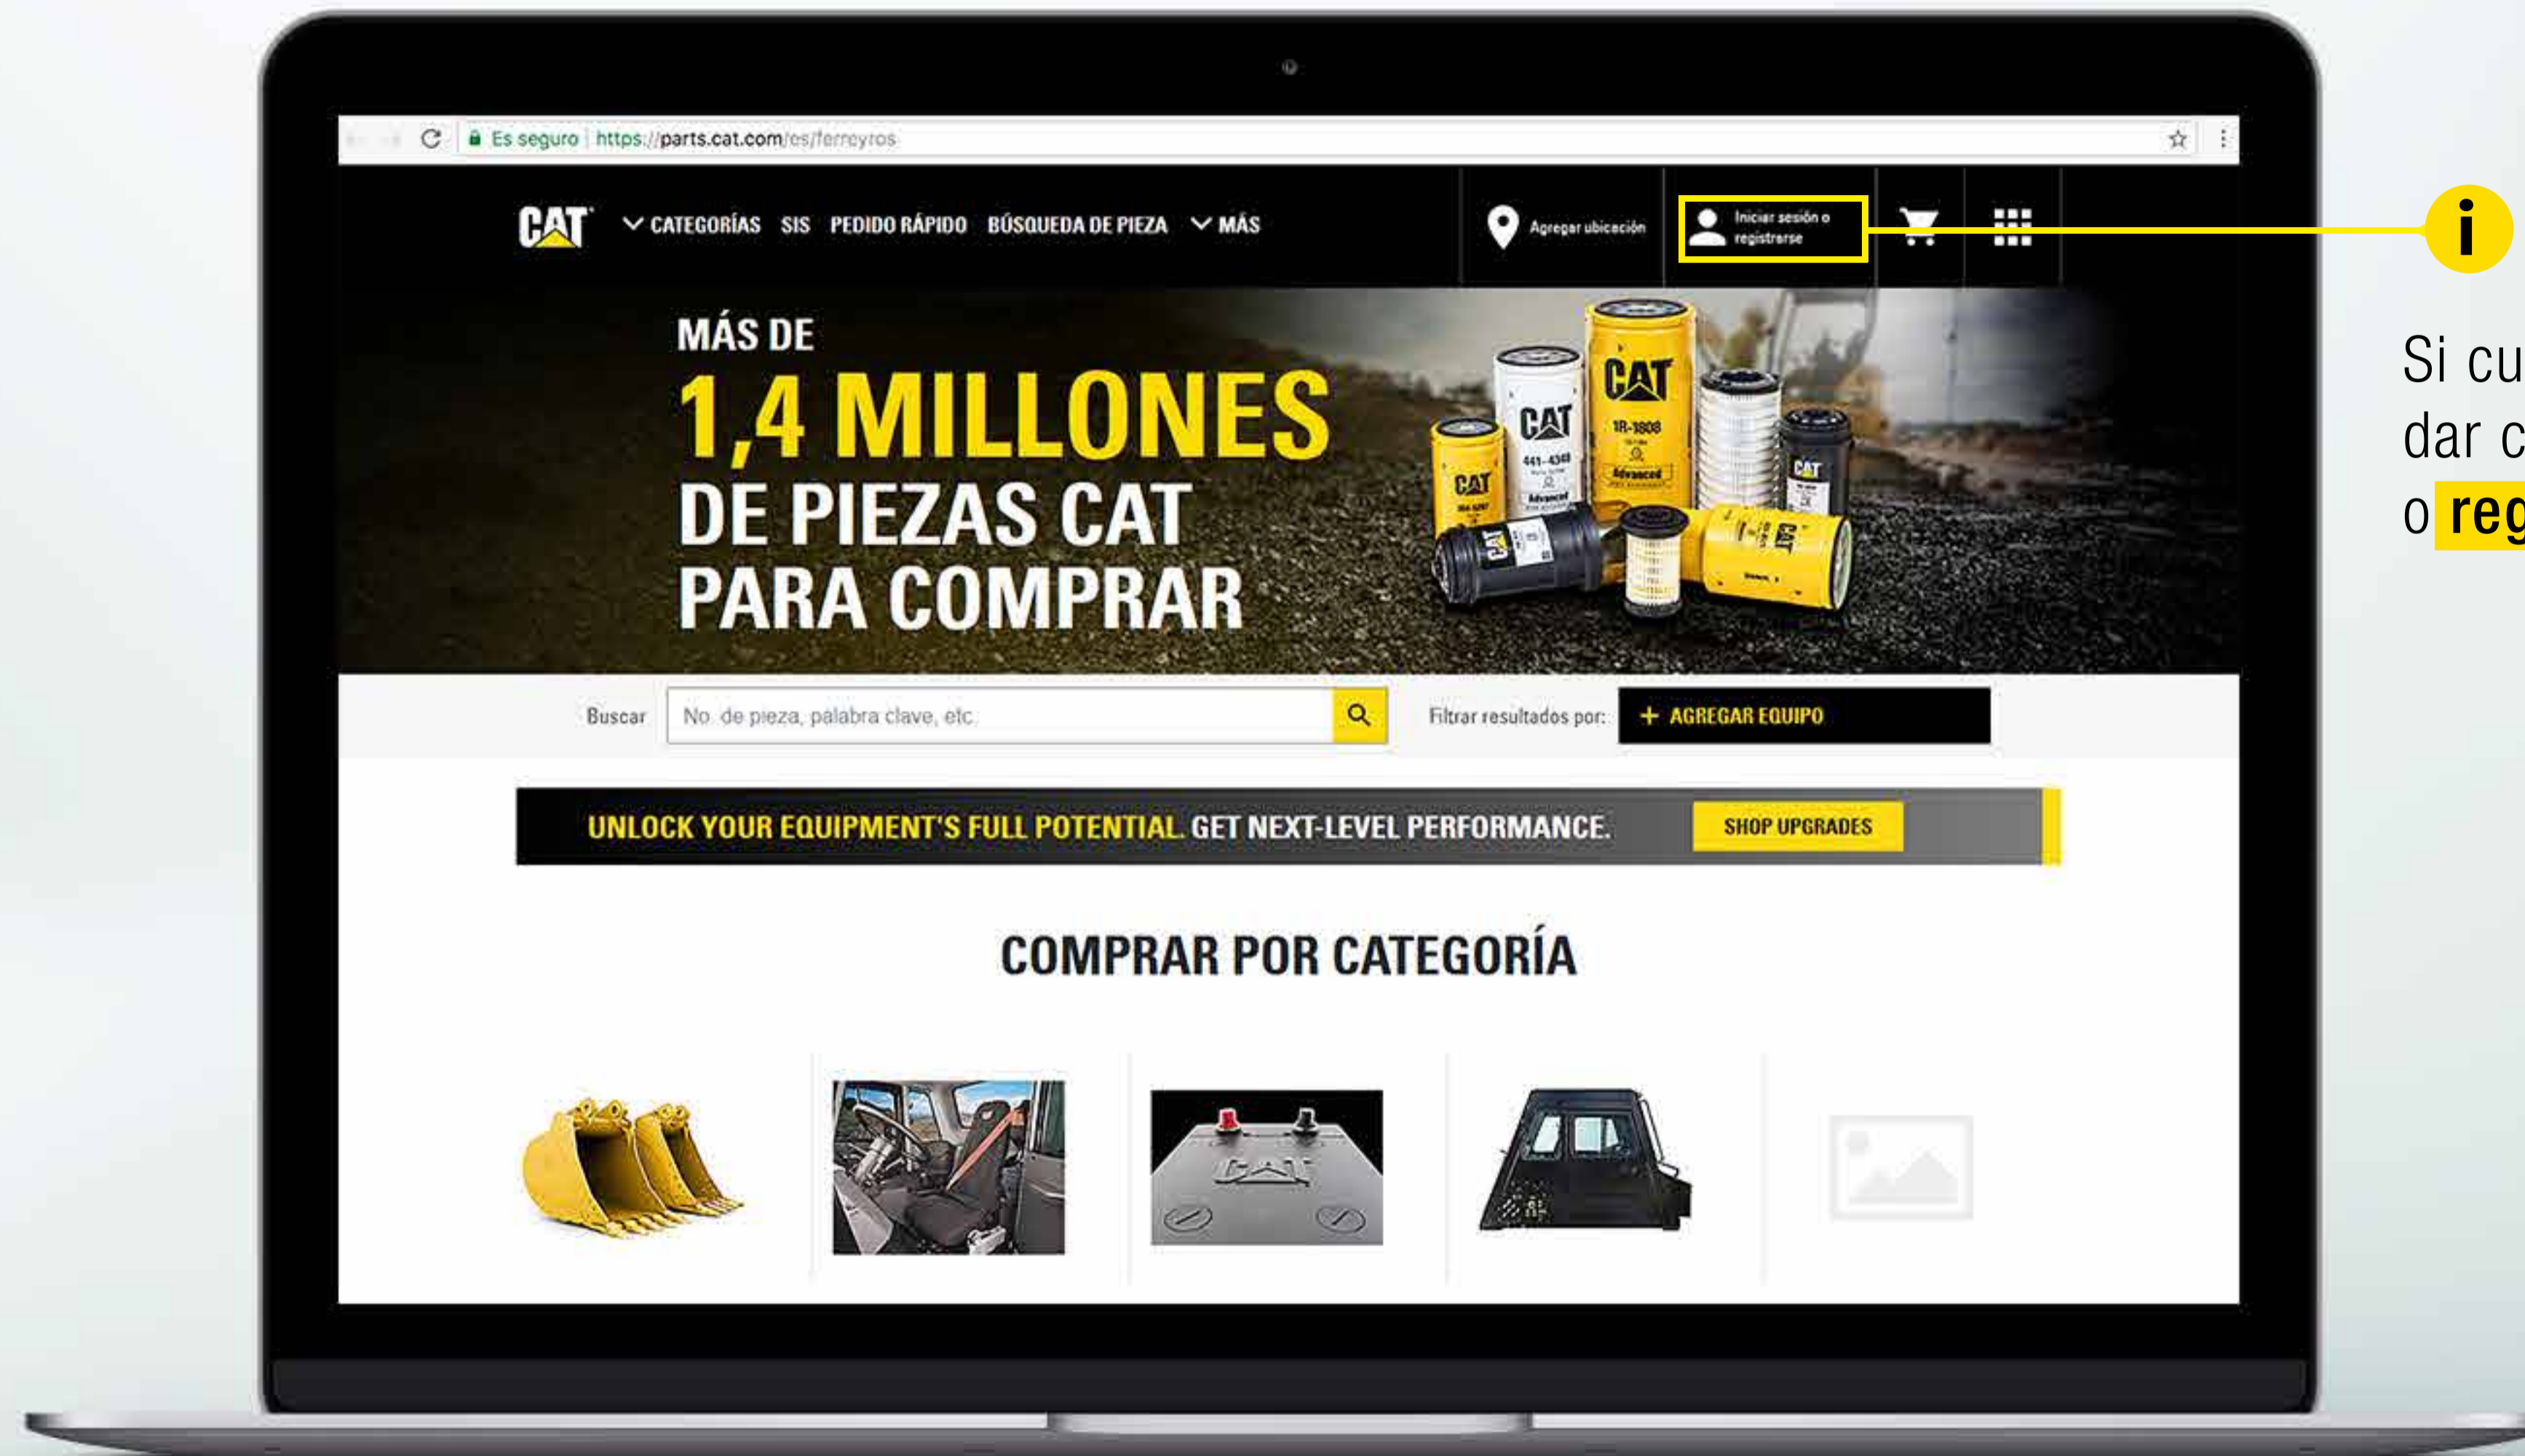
Es seguro https://parts.cat.com/es/ferreyros

CAT CATEGORÍAS SIS PEDIDO RÁPIDO BÚSQUEDA DE PIEZA MÁS

Agregar ubicación

Iniciar sesión o registrarse

i

Si cu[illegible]
dar c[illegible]
o reg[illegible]

MÁS DE
1,4 MILLONES
DE PIEZAS CAT
PARA COMPRAR

CAT 1R-1808 Advanced
CAT 441-4340 Advanced
CAT
CAT
CAT

Buscar No. de pieza, palabra clave, etc.

Filtrar resultados por: + AGREGAR EQUIPO

UNLOCK YOUR EQUIPMENT'S FULL POTENTIAL. GET NEXT-LEVEL PERFORMANCE. SHOP UPGRADES

COMPRAR POR CATEGORÍA

CAT